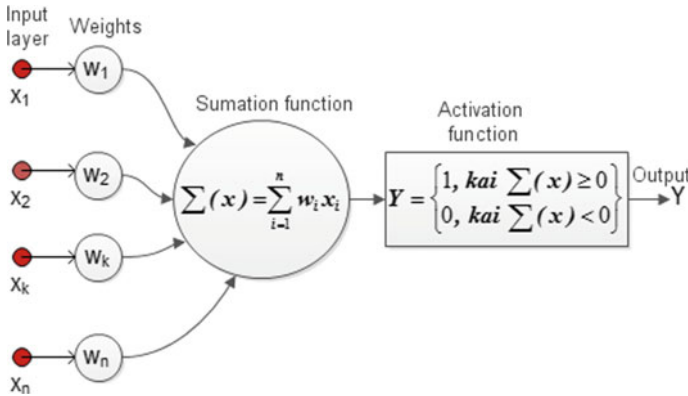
Input layer

Weights

$x_1$

$w_1$

$x_2$

$w_2$

$x_k$

$w_k$

$x_n$

$w_n$

Sumation function

$\sum(x) = \sum_{i=1}^{n} w_i x_i$

Activation function

$Y = \begin{cases} 1, \textit{kai} \sum(x) \geq 0 \\ 0, \textit{kai} \sum(x) < 0 \end{cases}$

Output

Y